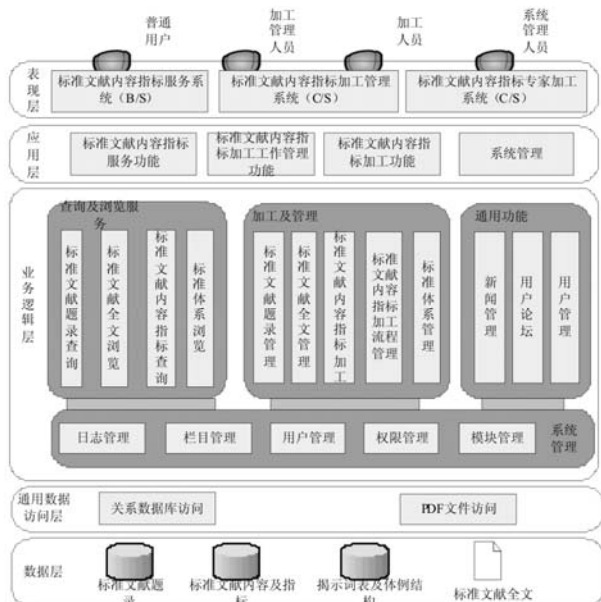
普通用户

加工管理人员

加工人员

系统管理人员

表现层

标准文献内容指标服务系统（B/S）

标准文献内容指标加工管理系统（C/S）

标准文献内容指标专家加工系统（C/S）

应用层

标准文献内容指标服务功能

标准文献内容指标加工工作管理功能

标准文献内容指标加工功能

系统管理

业务逻辑层

查询及浏览服务

标准文献题录查询

标准文献全文浏览

标准文献内容指标查询

标准体系浏览

加工及管理

标准文献题录管理

标准文献全文管理

标准文献内容指标加工

标准文献内容指标加工流程管理

标准体系管理

通用功能

新闻管理

用户论坛

用户管理

日志管理

栏目管理

用户管理

权限管理

模块管理

系统管理

通用数据访问层

关系数据库访问

PDF文件访问

数据层

标准文献题录

标准文献内容及指标

揭示词表及体例结构

标准文献全文